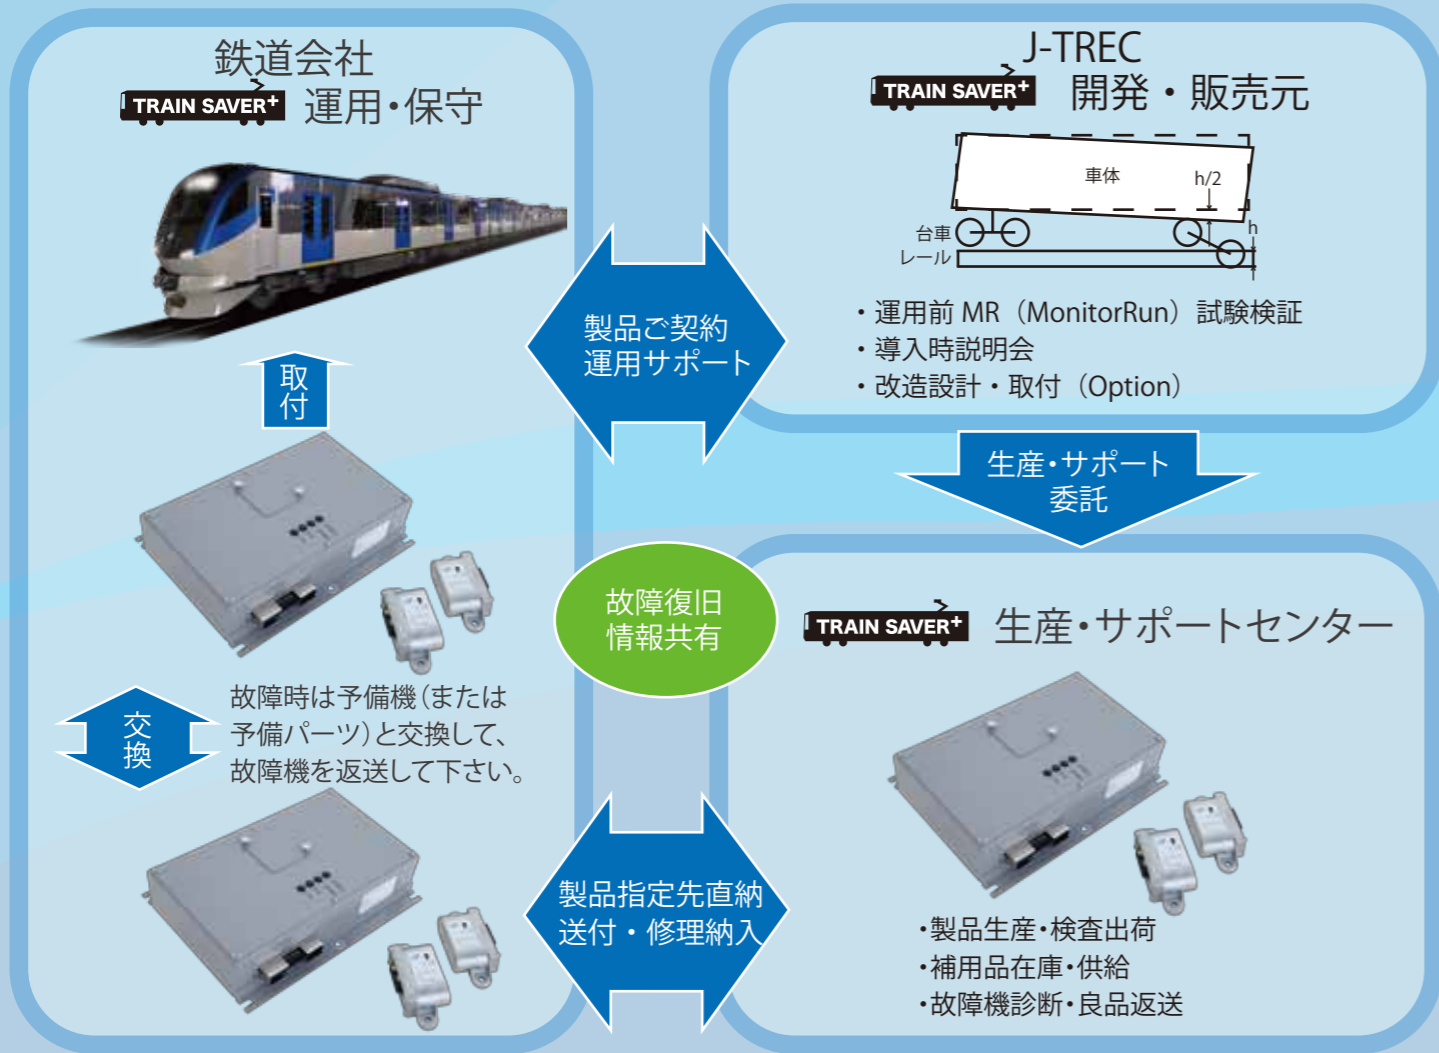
鉄道会社
TRAIN SAVER+ 運用・保守

取付

交換

故障時は予備機(または予備パーツ)と交換して、故障機を返送して下さい。

製品ご契約
運用サポート

故障復旧
情報共有

製品指定先直納
送付・修理納入

J-TREC
TRAIN SAVER+ 開発・販売元

車体
h/2
台車
レール
h

・運用前 MR（MonitorRun）試験検証
・導入時説明会
・改造設計・取付（Option）

生産・サポート
委託

TRAIN SAVER+ 生産・サポートセンター

・製品生産・検査出荷
・補用品在庫・供給
・故障機診断・良品返送